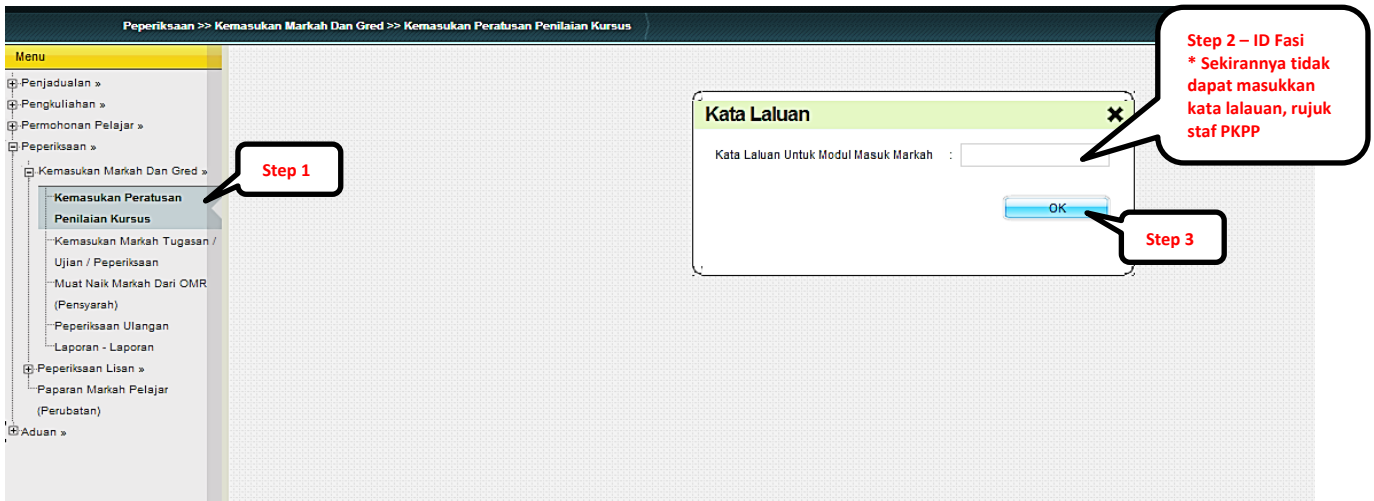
Peperiksaan >> Kemasukan Markah Dan Gred >> Kemasukan Peratusan Penilaian Kursus

Menu

Penjadualan »
Pengkuliahan »
Permohonan Pelajar »
Peperiksaan »
Kemasukan Markah Dan Gred »
Kemasukan Peratusan Penilaian Kursus
Kemasukan Markah Tugasan / Ujian / Peperiksaan
Muat Naik Markah Dari OMR (Pensyarah)
Peperiksaan Ulangan
Laporan - Laporan
Peperiksaan Lisan »
Paparan Markah Pelajar (Perubatan)
Aduan »

Step 1

Kata Laluan

Kata Laluan Untuk Modul Masuk Markah :

OK

Step 2 – ID Fasi
* Sekirannya tidak dapat masukkan kata lalauan, rujuk staf PKPP

Step 3